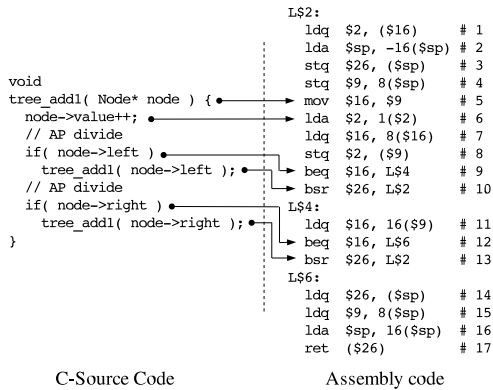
void
tree_add1( Node* node ) {
  node->value++;
  // AP divide
  if( node->left )
    tree_add1( node->left );
  // AP divide
  if( node->right )
    tree_add1( node->right );
}

C-Source Code

L$2:
  ldq $2, ($16) # 1
  lda $sp, -16($sp) # 2
  stq $26, ($sp) # 3
  stq $9, 8($sp) # 4
  mov $16, $9 # 5
  lda $2, 1($2) # 6
  ldq $16, 8($16) # 7
  stq $2, ($9) # 8
  beq $16, L$4 # 9
  bsr $26, L$2 # 10
L$4:
  ldq $16, 16($9) # 11
  beq $16, L$6 # 12
  bsr $26, L$2 # 13
L$6:
  ldq $26, ($sp) # 14
  ldq $9, 8($sp) # 15
  lda $sp, 16($sp) # 16
  ret ($26) # 17

Assembly code